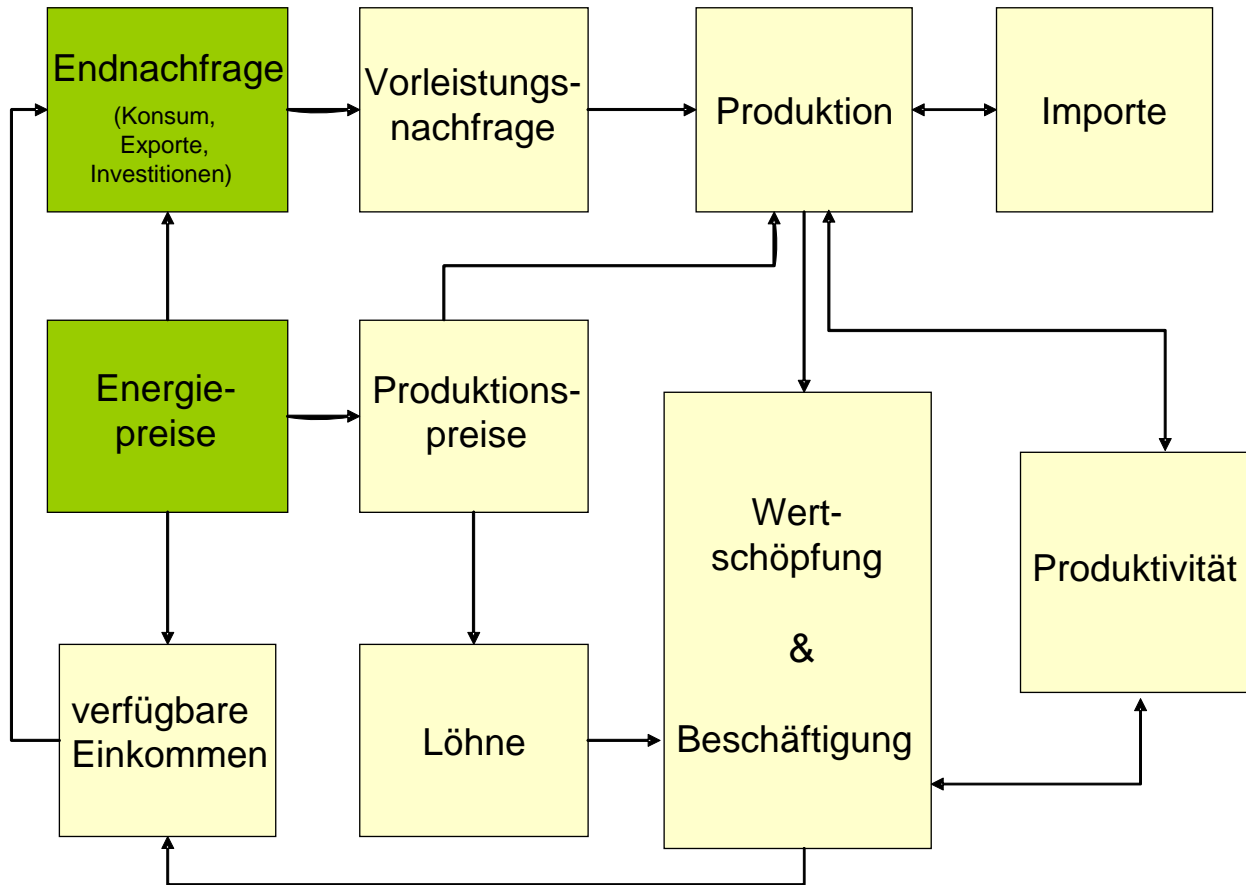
Endnachfrage
(Konsum, Exporte, Investitionen)

Vorleistungsnachfrage

Produktion

Importe

Energiepreise

Produktionspreise

Wertschöpfung

&

Beschäftigung

Produktivität

verfügbare Einkommen

Löhne